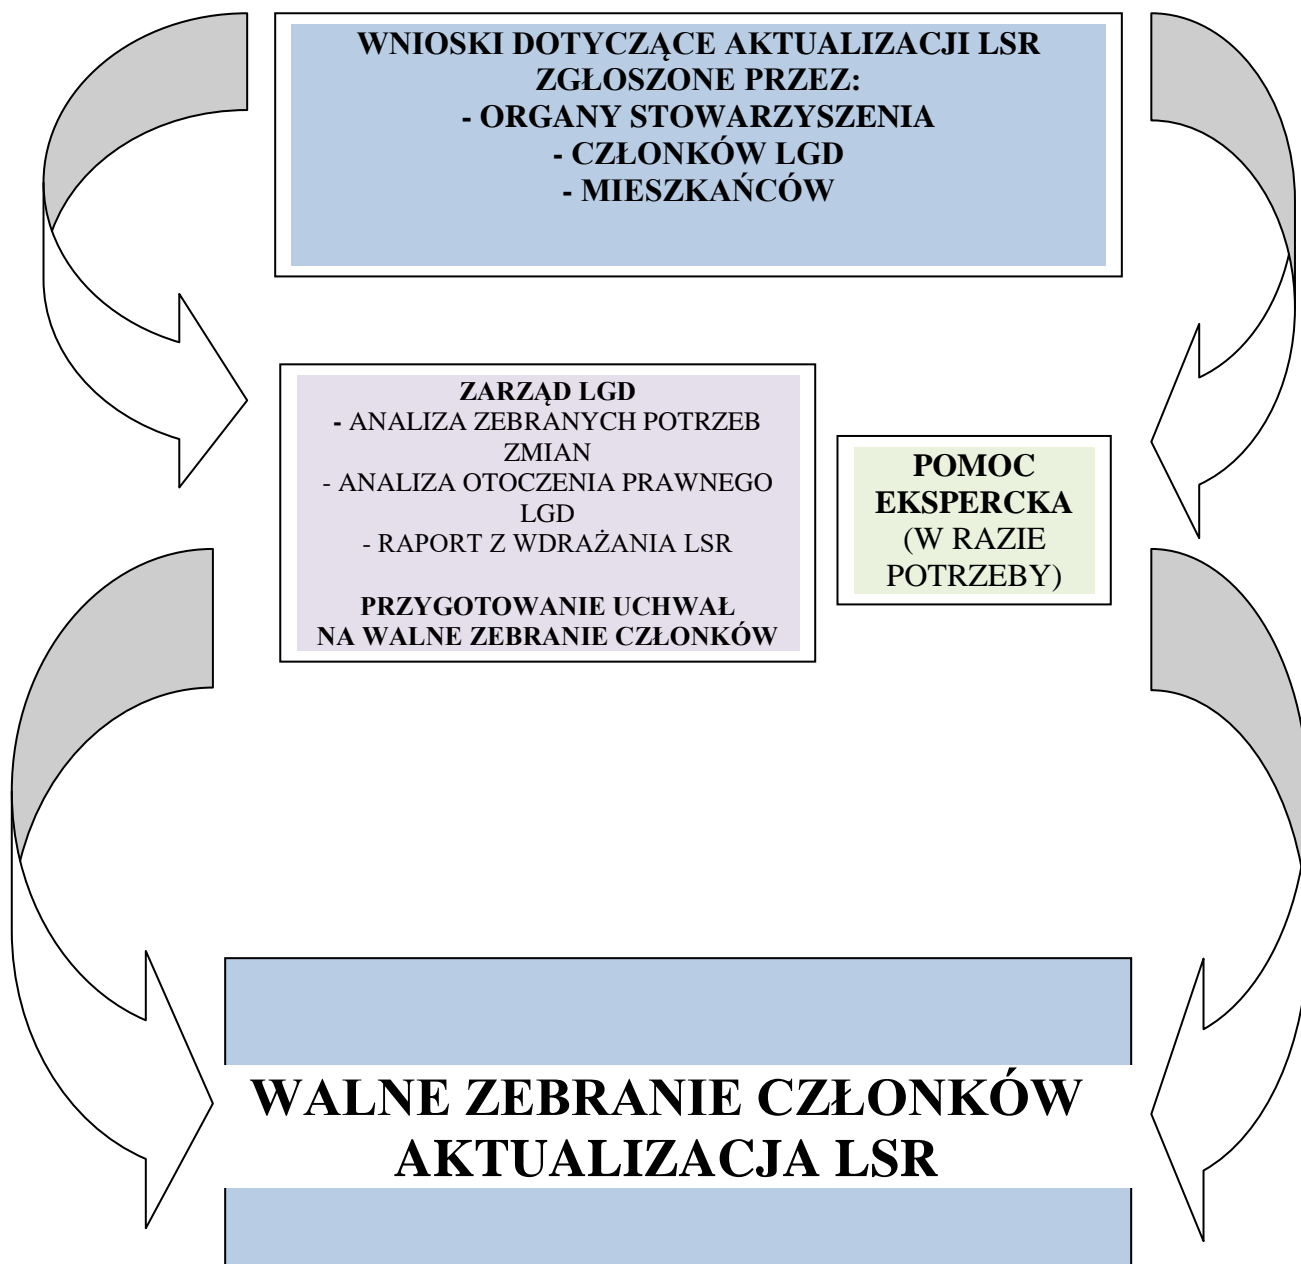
WNIOSKI DOTYCZĄCE AKTUALIZACJI LSR
ZGŁOSZONE PRZEZ:
- ORGANY STOWARZYSZENIA
- CZŁONKÓW LGD
- MIESZKAŃCÓW

ZARZĄD LGD
- ANALIZA ZEBRANYCH POTRZEB ZMIAN
- ANALIZA OTOCZENIA PRAWNEGO LGD
- RAPORT Z WDRAŻANIA LSR

PRZYGOTOWANIE UCHWAŁ NA WALNE ZEBRANIE CZŁONKÓW

POMOC EKSPERCKA (W RAZIE POTRZEBY)

WALNE ZEBRANIE CZŁONKÓW
AKTUALIZACJA LSR